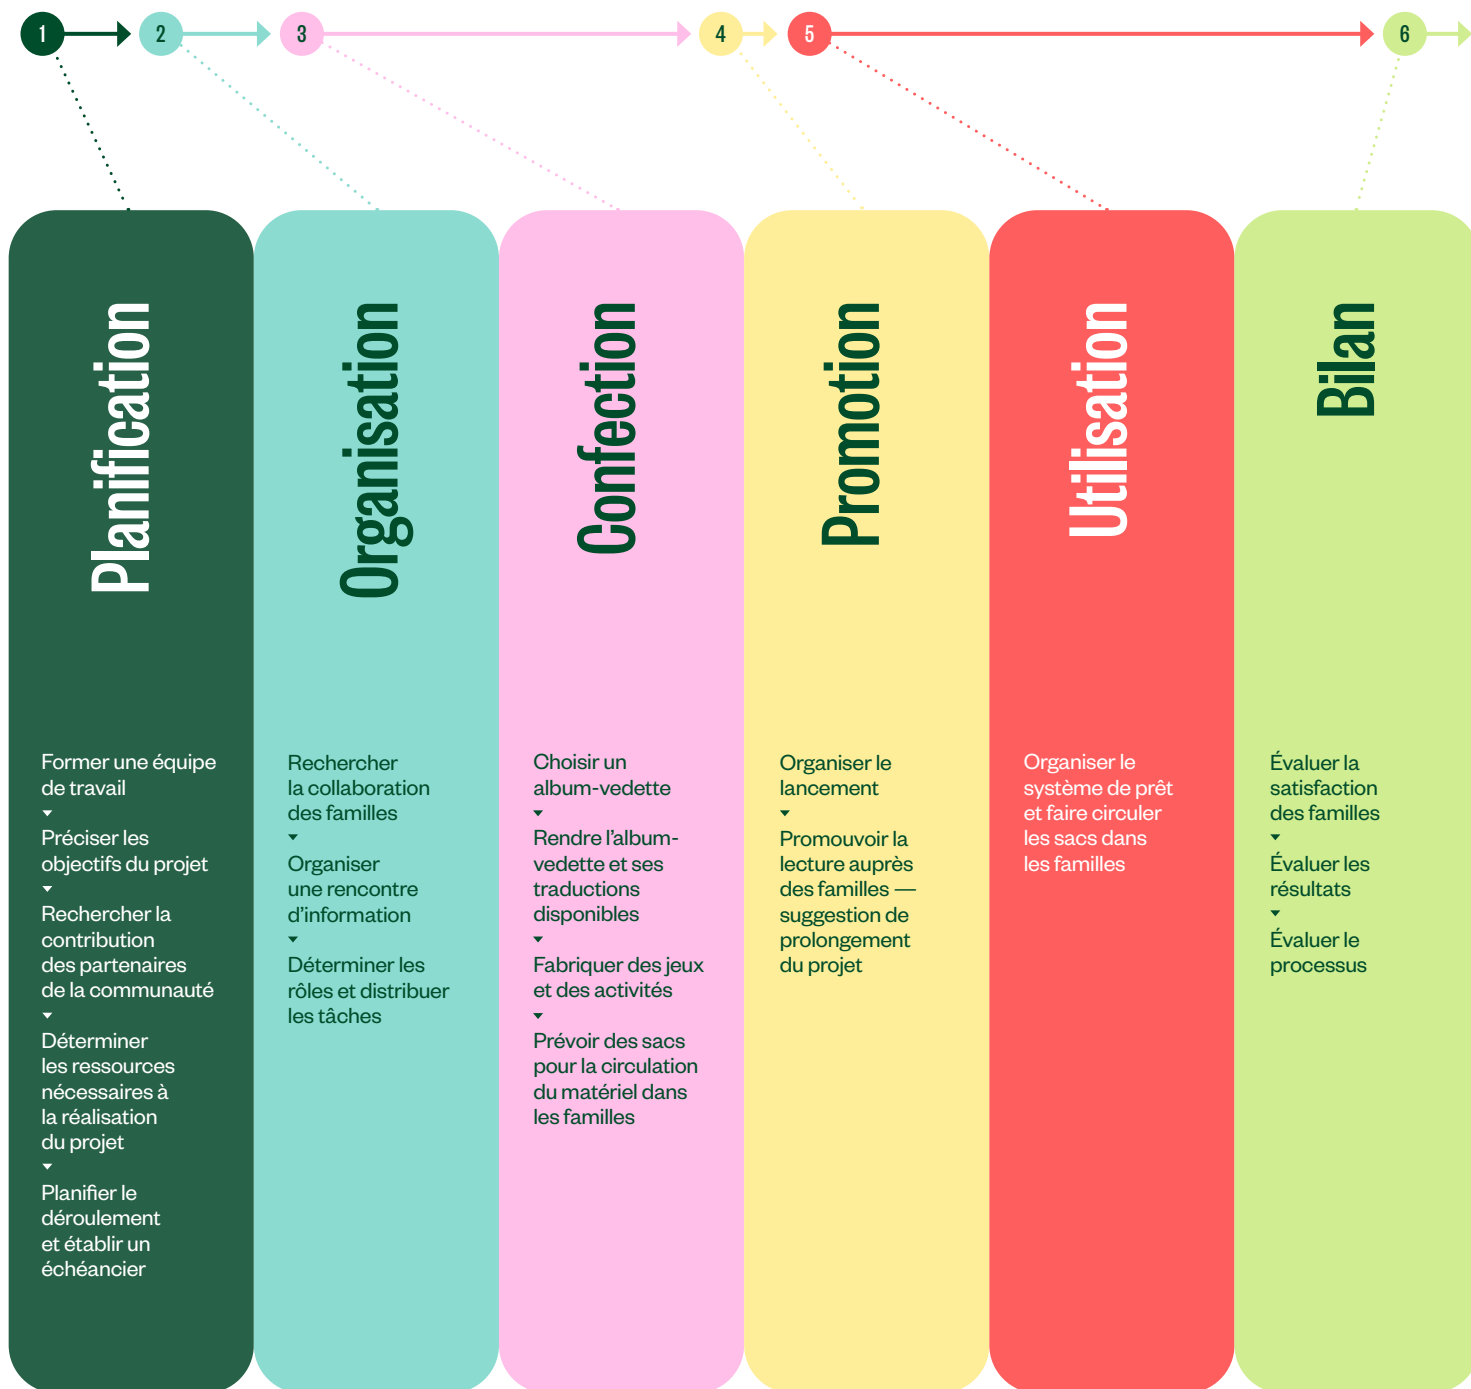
1 2 3 4 5 6

Planification

Former une équipe de travail

Préciser les objectifs du projet

Rechercher la contribution des partenaires de la communauté

Déterminer les ressources nécessaires à la réalisation du projet

Planifier le déroulement et établir un échéancier

Organisation

Rechercher la collaboration des familles

Organiser une rencontre d'information

Déterminer les rôles et distribuer les tâches

Confection

Choisir un album-vedette

Rendre l'album-vedette et ses traductions disponibles

Fabriquer des jeux et des activités

Prévoir des sacs pour la circulation du matériel dans les familles

Promotion

Organiser le lancement

Promouvoir la lecture auprès des familles — suggestion de prolongement du projet

Utilisation

Organiser le système de prêt et faire circuler les sacs dans les familles

Bilan

Évaluer la satisfaction des familles

Évaluer les résultats

Évaluer le processus